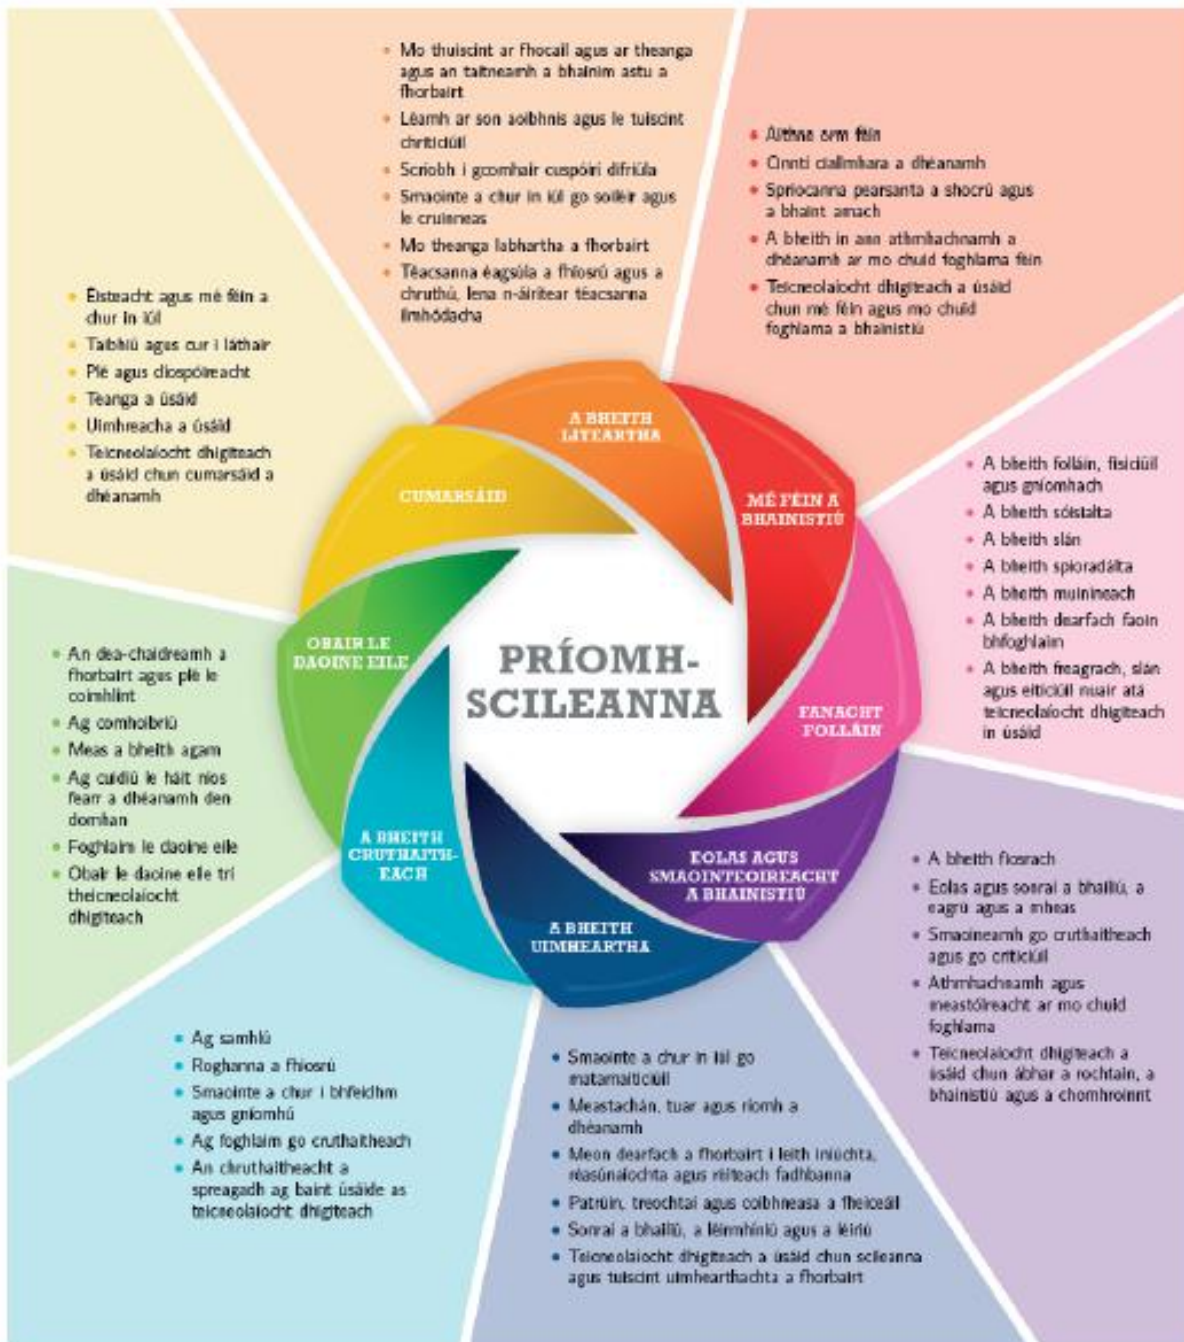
- Mo thuiscint ar fhocail agus ar theanga agus an taitneamh a bhainim astu a fhorbairt
- Léamh ar son aoibhnis agus le tuiscint chriticiúil
- Scríobh i gcomhair cuspóirí difriúla
- Smaointe a chur in iúl go soiléir agus le cruinneas
- Mo theanga labhartha a fhorbairt
- Téacsanna éagsúla a fhiosrú agus a chruthú, lena n-áirítear téacsanna ilmhódacha

- Aithne orm féin
- Cinntí ciallmhara a dhéanamh
- Spriocanna pearsanta a shocrú agus a bhaint amach
- A bheith in ann athmhachnamh a dhéanamh ar mo chuid foghlama féin
- Teicneolaíocht dhigiteach a úsáid chun mé féin agus mo chuid foghlama a bhainistiú

- Éisteacht agus mé féin a chur in iúl
- Taibhiú agus cur i láthair
- Plé agus díospóireacht
- Teanga a úsáid
- Uimhreacha a úsáid
- Teicneolaíocht dhigiteach a úsáid chun cumarsáid a dhéanamh

A BHEITH LITEARTHA

CUMARSÁID

MÉ FÉIN A BHAINISTIÚ

- A bheith folláin, fisiciúil agus gníomhach
- A bheith sóisialta
- A bheith slán
- A bheith spioradálta
- A bheith muiníneach
- A bheith dearfach faoin bhfoghlaim
- A bheith freagrach, slán agus eiticiúil nuair atá teicneolaíocht dhigiteach in úsáid

- An dea-chaidreamh a fhorbairt agus plé le coimhlint
- Ag comhoibriú
- Meas a bheith agam
- Ag cuidiú le háit níos fearr a dhéanamh den domhan
- Foghlaim le daoine eile
- Obair le daoine eile trí theicneolaíocht dhigiteach

OBAIR LE DAOINE EILE

PRÍOMH-SCILEANNA

FANACHT FOLLÁIN

A BHEITH CRUTHAITH-EACH

EOLAS AGUS SMAOINTEOIREACHT A BHAINISTIÚ

A BHEITH UIMHEARTHA

- A bheith fiosrach
- Eolas agus sonraí a bhailiú, a eagrú agus a mheas
- Smaoineamh go cruthaitheach agus go criticiúil
- Athmhachnamh agus measúnóireacht ar mo chuid foghlama
- Teicneolaíocht dhigiteach a úsáid chun ábhar a rochtain, a bhainistiú agus a chomhroinnt

- Ag samhlú
- Roghanna a fhiosrú
- Smaointe a chur i bhfeidhm agus gníomhú
- Ag foghlaim go cruthaitheach
- An chruthaitheacht a spreagadh ag baint úsáide as teicneolaíocht dhigiteach

- Smaointe a chur in iúl go matamaiticiúil
- Meastachán, tuar agus ríomh a dhéanamh
- Meon dearfach a fhorbairt i leith iniúchta, réasúnaíochta agus réiteach fadhbanna
- Patrúin, treochtaí agus coibhneasa a fheiceáil
- Sonraí a bhailiú, a léirmhíniú agus a léiriú
- Teicneolaíocht dhigiteach a úsáid chun scileanna agus tuiscint uimhearthachta a fhorbairt